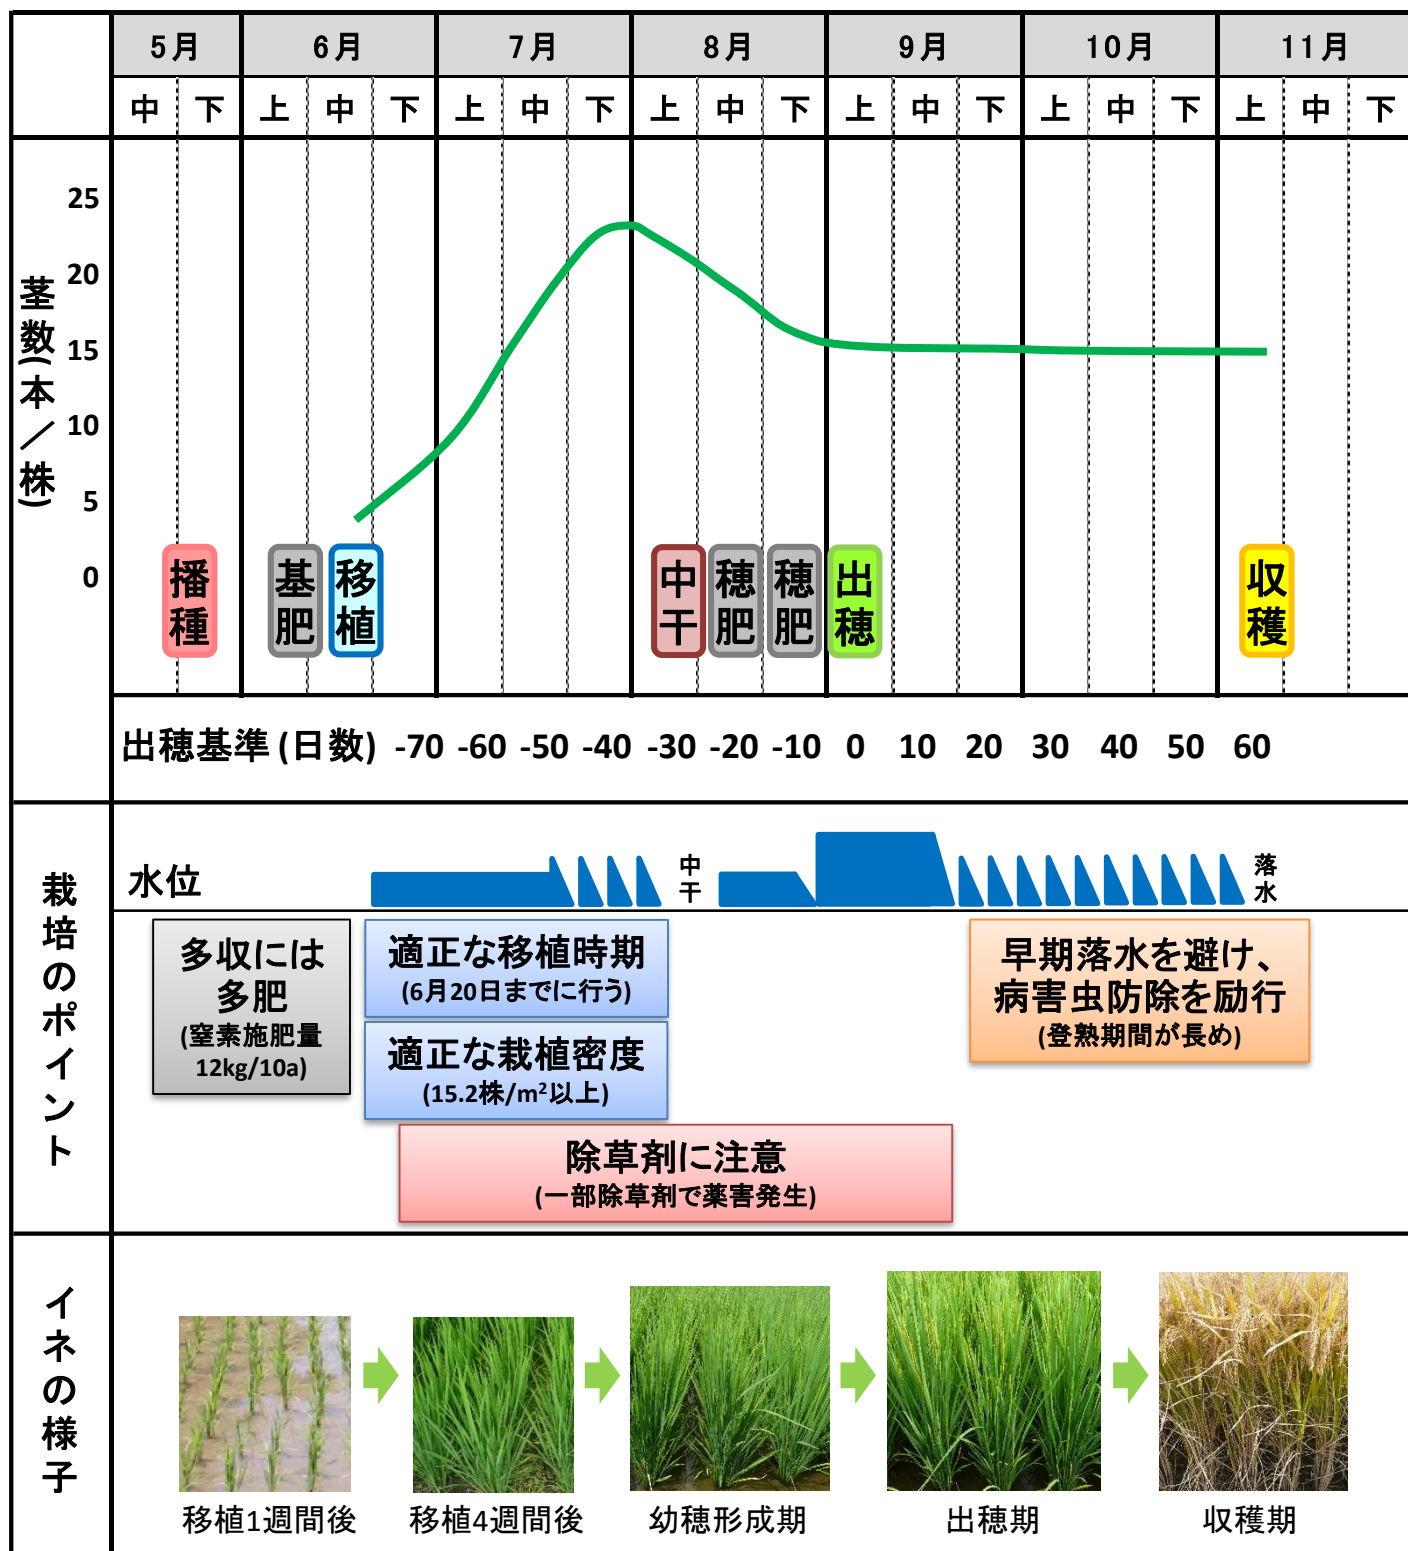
| | 5月 | | 6月 | | | 7月 | | | 8月 | | | 9月 | | | 10月 | | | 11月 | | |
|---|---|---|---|---|---|---|---|---|---|---|---|---|---|---|---|---|---|---|---|---|
| | 中 | 下 | 上 | 中 | 下 | 上 | 中 | 下 | 上 | 中 | 下 | 上 | 中 | 下 | 上 | 中 | 下 | 上 | 中 | 下 |

茎数(本/株)
25
20
15
10
5
0

播種
基肥
移植
中干
穂肥
穂肥
出穂
収穫

出穂基準(日数) -70 -60 -50 -40 -30 -20 -10 0 10 20 30 40 50 60

栽培のポイント

水位
中干
落水

多収には多肥
(窒素施肥量12kg/10a)

適正な移植時期
(6月20日までに行う)

適正な栽植密度
(15.2株/m²以上)

除草剤に注意
(一部除草剤で薬害発生)

早期落水を避け、病害虫防除を励行
(登熟期間が長め)

イネの様子

移植1週間後
移植4週間後
幼穂形成期
出穂期
収穫期